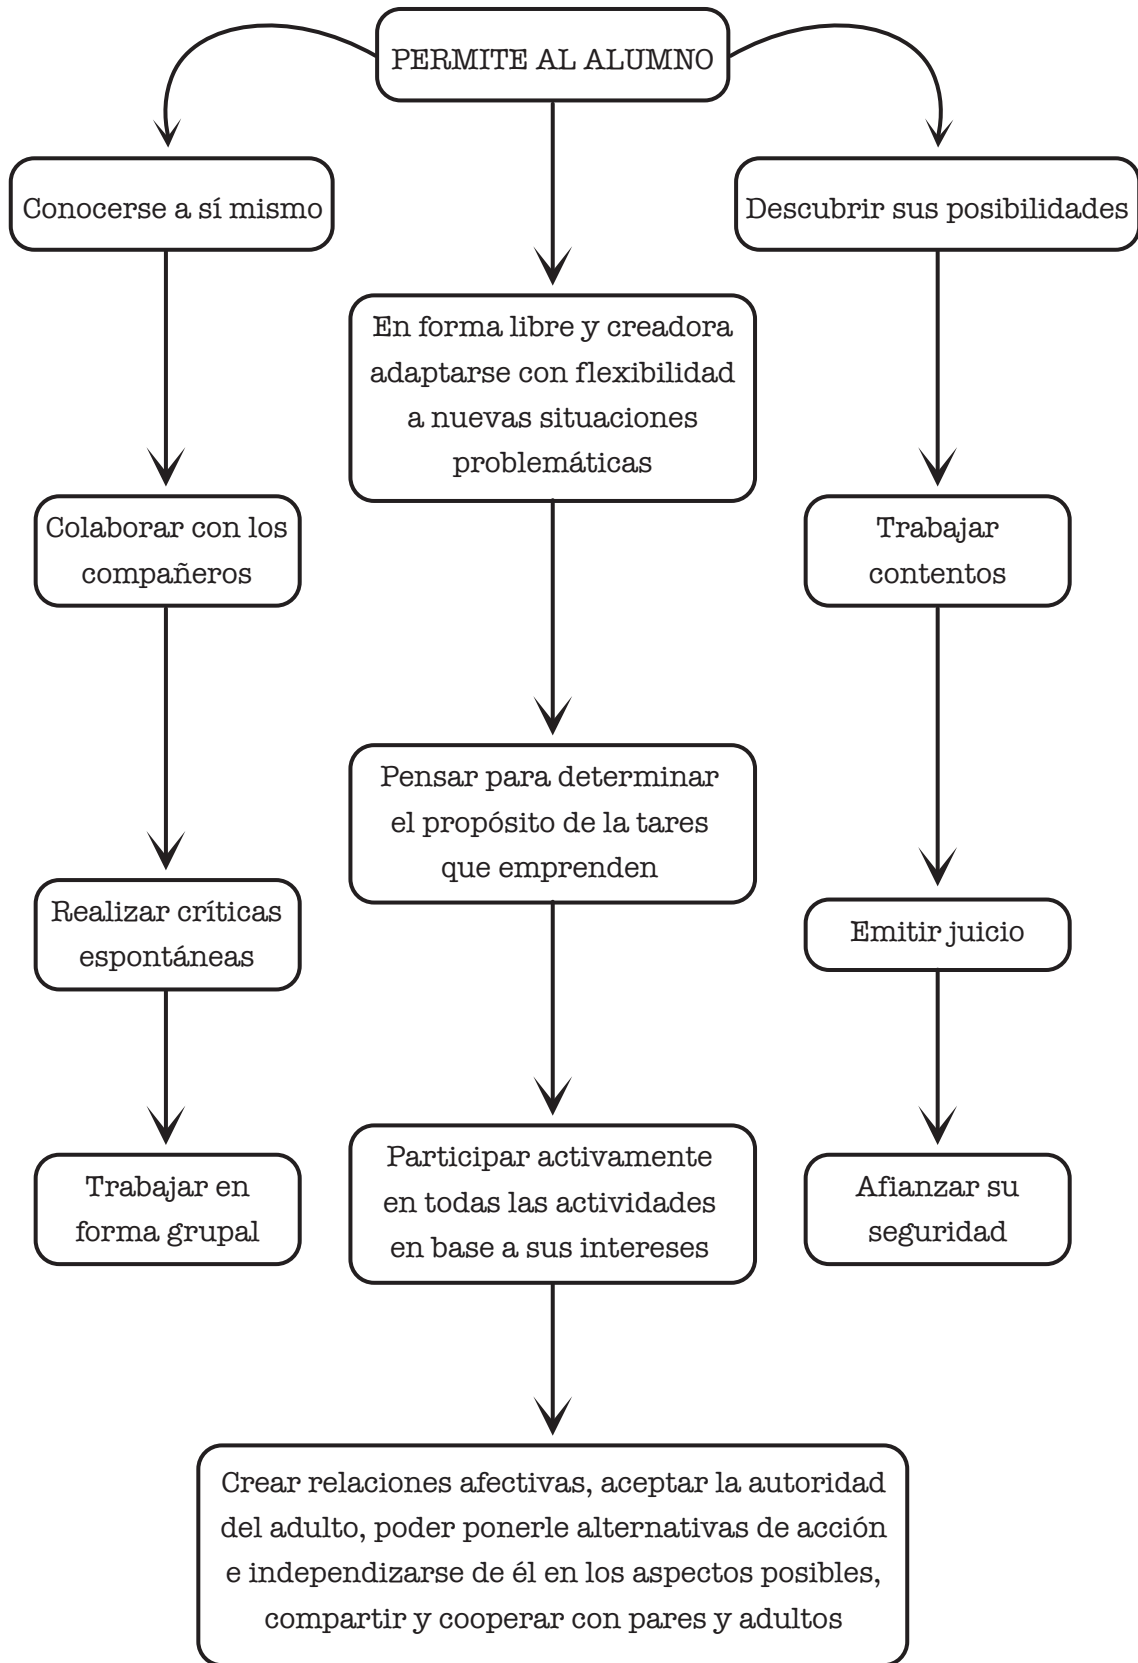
PERMITE AL ALUMNO

Conocerse a sí mismo

Colaborar con los compañeros

Realizar críticas espontáneas

Trabajar en forma grupal

En forma libre y creadora adaptarse con flexibilidad a nuevas situaciones problemáticas

Pensar para determinar el propósito de la tares que emprenden

Participar activamente en todas las actividades en base a sus intereses

Descubrir sus posibilidades

Trabajar contentos

Emitir juicio

Afianzar su seguridad

Crear relaciones afectivas, aceptar la autoridad del adulto, poder ponerle alternativas de acción e independizarse de él en los aspectos posibles, compartir y cooperar con pares y adultos